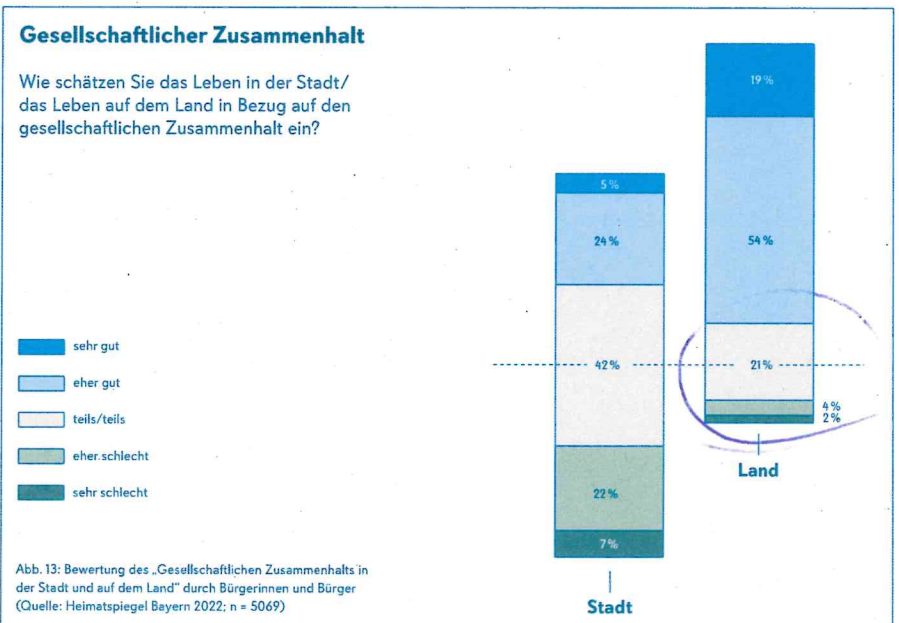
Gesellschaftlicher Zusammenhalt

Wie schätzen Sie das Leben in der Stadt/ das Leben auf dem Land in Bezug auf den gesellschaftlichen Zusammenhalt ein?

sehr gut
eher gut
teils/teils
eher schlecht
sehr schlecht

5 %
24 %
42 %
22 %
7 %
Stadt

19 %
54 %
21 %
4 %
2 %
Land

Abb. 13: Bewertung des „Gesellschaftlichen Zusammenhalts in der Stadt und auf dem Land" durch Bürgerinnen und Bürger (Quelle: Heimatspiegel Bayern 2022; n = 5069)